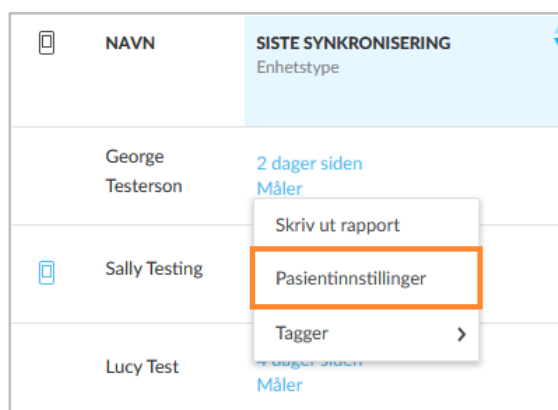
| | NAVN | SISTE SYNKRONISERING Enhetstype |
|---|---|---|
| | George Testerson | 2 dager siden Måler |
| | Sally Testing | |
| | Lucy Test | 4 dager siden Måler |

Skriv ut rapport
Pasientinnstillinger
Tagger >